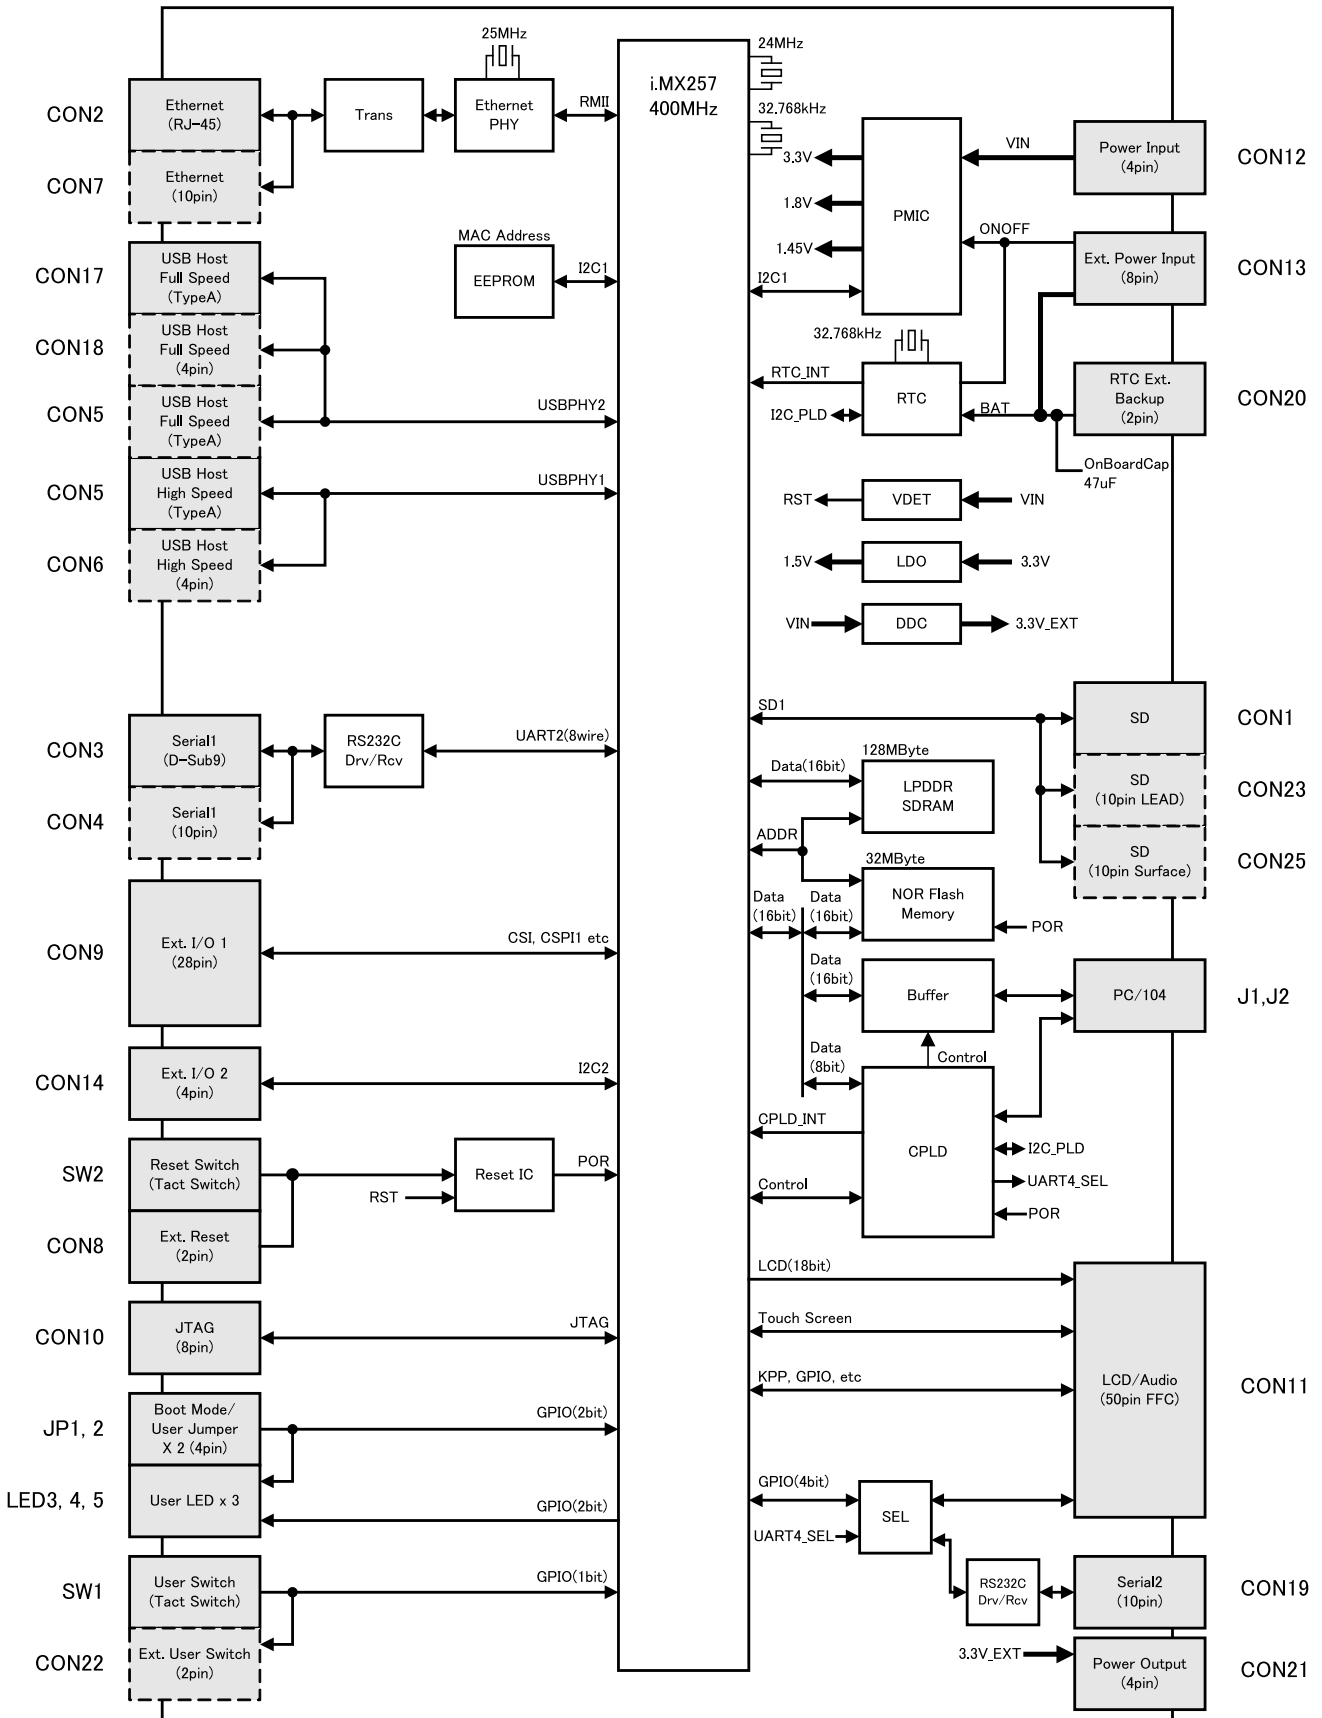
CON2
Ethernet (RJ-45)
CON7
Ethernet (10pin)
Trans
25MHz
Ethernet PHY
RMII
i.MX257
400MHz
24MHz
32.768kHz
3.3V
1.8V
1.45V
PMIC
VIN
Power Input (4pin)
CON12
ONOFF
Ext. Power Input (8pin)
CON13
MAC Address
EEPROM
I2C1
I2C1
CON17
USB Host Full Speed (TypeA)
CON18
USB Host Full Speed (4pin)
CON5
USB Host Full Speed (TypeA)
USBPHY2
32.768kHz
RTC_INT
RTC
I2C_PLD
BAT
RTC Ext. Backup (2pin)
CON20
OnBoardCap
47uF
CON5
USB Host High Speed (TypeA)
USBPHY1
RST
VDET
VIN
CON6
USB Host High Speed (4pin)
1.5V
LDO
3.3V
VIN
DDC
3.3V_EXT
SD1
SD
CON1
128MByte
CON3
Serial1 (D-Sub9)
RS232C Drv/Rcv
UART2(8wire)
Data(16bit)
LPDDR SDRAM
SD (10pin LEAD)
CON23
CON4
Serial1 (10pin)
ADDR
32MByte
SD (10pin Surface)
CON25
Data (16bit)
Data (16bit)
NOR Flash Memory
POR
CON9
Ext. I/O 1 (28pin)
CSI, CSPI1 etc
Data (16bit)
Buffer
PC/104
J1,J2
Data (8bit)
Control
CON14
Ext. I/O 2 (4pin)
I2C2
CPLD_INT
CPLD
I2C_PLD
SW2
Reset Switch (Tact Switch)
Reset IC
POR
RST
Control
UART4_SEL
POR
CON8
Ext. Reset (2pin)
LCD(18bit)
CON10
JTAG (8pin)
JTAG
Touch Screen
KPP, GPIO, etc
LCD/Audio (50pin FFC)
CON11
JP1, 2
Boot Mode/ User Jumper X 2 (4pin)
GPIO(2bit)
LED3, 4, 5
User LED x 3
GPIO(2bit)
GPIO(4bit)
SEL
UART4_SEL
SW1
User Switch (Tact Switch)
GPIO(1bit)
RS232C Drv/Rcv
Serial2 (10pin)
CON19
CON22
Ext. User Switch (2pin)
3.3V_EXT
Power Output (4pin)
CON21